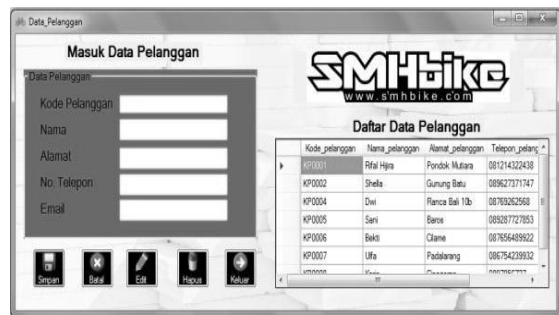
Data_Pelanggan

Masuk Data Pelanggan

Data Pelanggan

Kode Pelanggan

Nama

Alamat

No. Telepon

Email

Simpan Batal Edit Hapus Keluar

SMHbike
www.smhbike.com

Daftar Data Pelanggan

| | Kode_pelanggan | Nama_pelanggan | Alamat_pelanggan | Telepon_pelang |
|---|---|---|---|---|
| ▸ | KP0001 | Rifal Hijra | Pondok Mutiara | 081214322438 |
| | KP0002 | Shella | Gunung Batu | 089627371747 |
| | KP0004 | Dwi | Ranca Bali 10b | 08769262568 |
| | KP0005 | Sani | Baros | 089287727853 |
| | KP0006 | Bekti | Cilame | 087656489922 |
| | KP0007 | Ulfa | Padalarang | 086754239932 |
| | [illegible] | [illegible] | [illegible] | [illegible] |